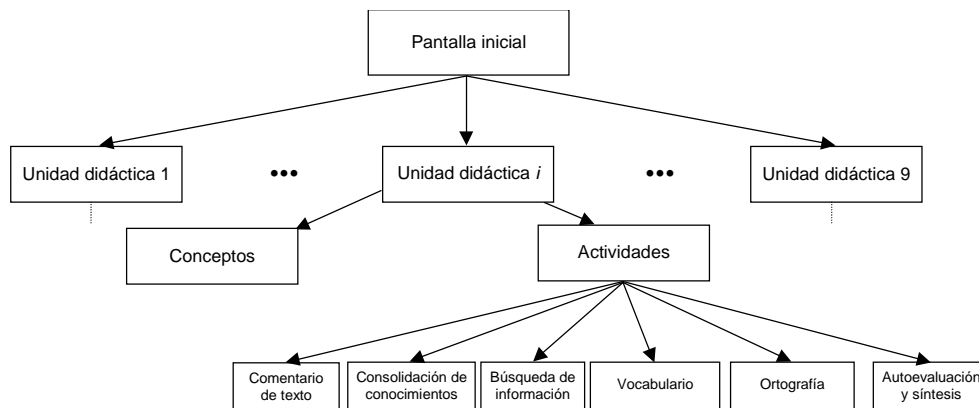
Pantalla inicial

Unidad didáctica 1

•••

Unidad didáctica *i*

•••

Unidad didáctica 9

Conceptos

Actividades

Comentario de texto

Consolidación de conocimientos

Búsqueda de información

Vocabulario

Ortografía

Autoevaluación y síntesis